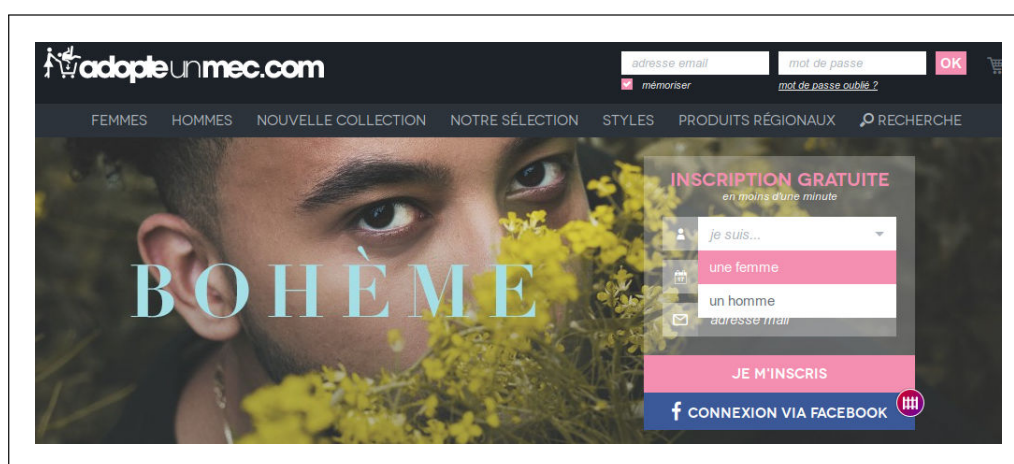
adopteunmec.com

adresse email
mot de passe
OK
mémoriser
mot de passe oublié ?

FEMMES HOMMES NOUVELLE COLLECTION NOTRE SÉLECTION STYLES PRODUITS RÉGIONAUX RECHERCHE

BOHÈME

INSCRIPTION GRATUITE
en moins d'une minute

je suis...
une femme
un homme
adresse mail

JE M'INSCRIS
CONNEXION VIA FACEBOOK